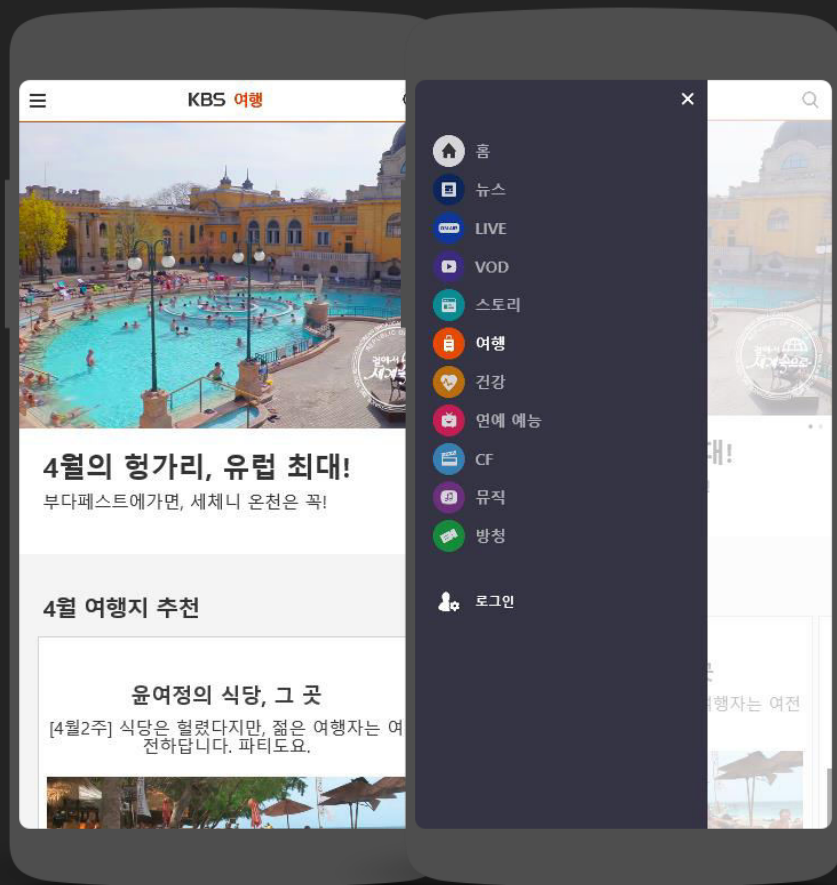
KBS 여행

4월의 헝가리, 유럽 최대!

부다페스트에가면, 세체니 온천은 꼭!

4월 여행지 추천

윤여정의 식당, 그 곳

[4월2주] 식당은 헐렸다지만, 젊은 여행자는 여 전하답니다. 파티도요.

×

홈

뉴스

LIVE

VOD

스토리

여행

건강

연예 예능

CF

뮤직

방청

로그인

대!

행자는 여전